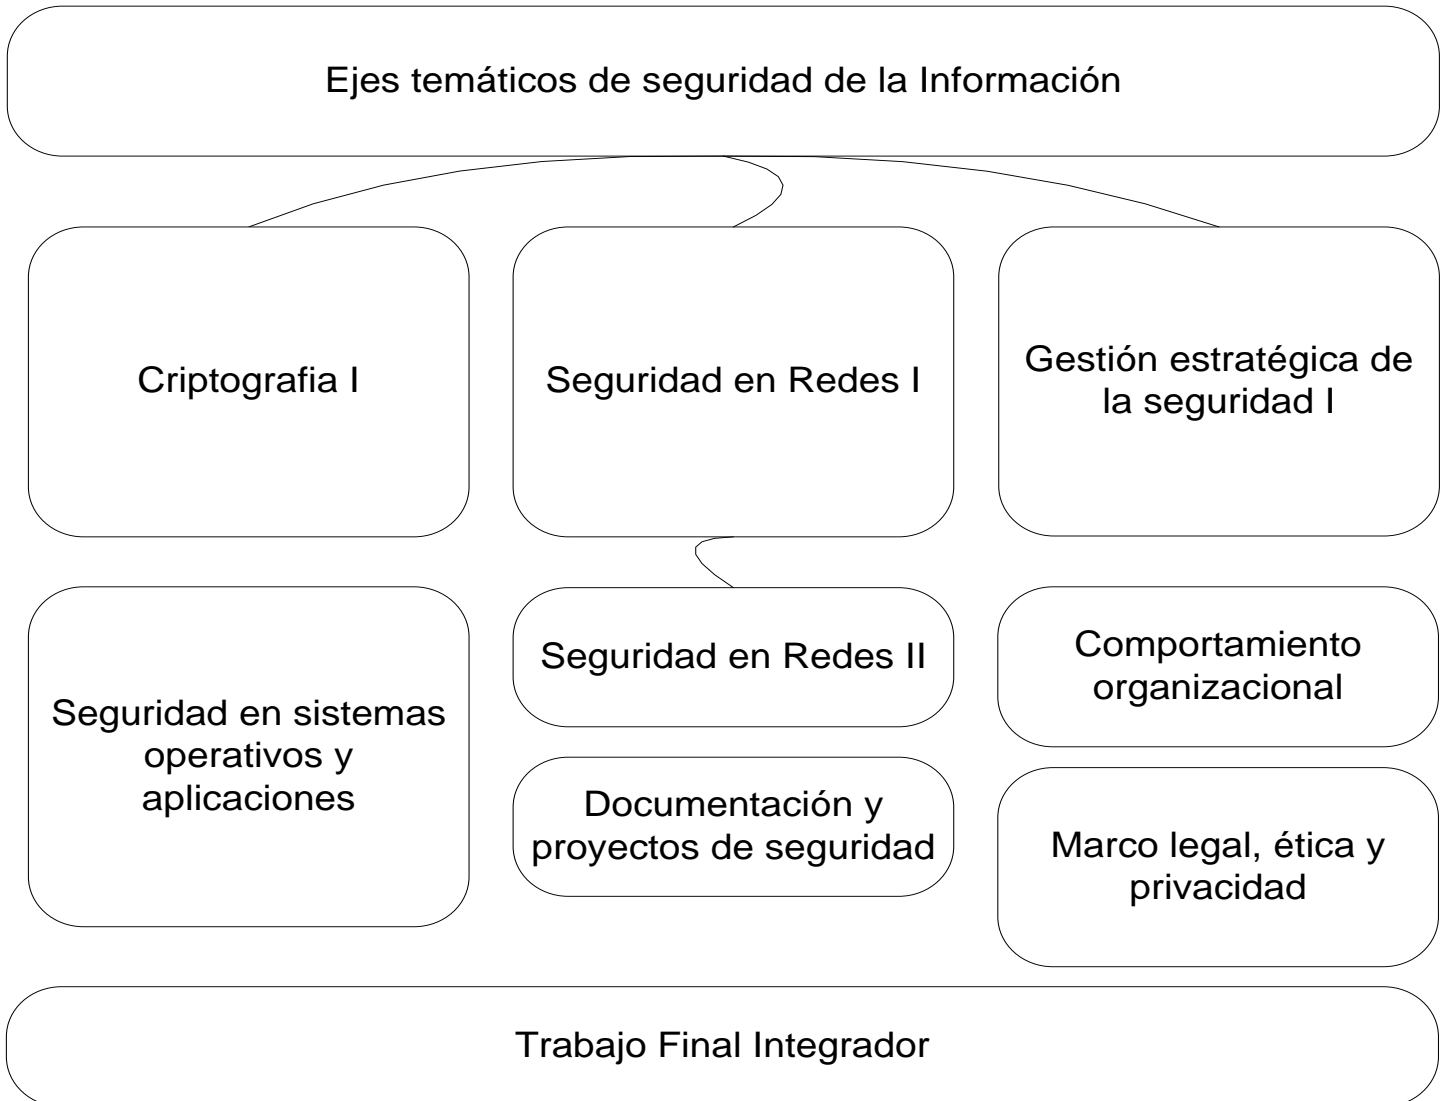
Ejes temáticos de seguridad de la Información

Criptografia I

Seguridad en Redes I

Gestión estratégica de la seguridad I

Seguridad en sistemas operativos y aplicaciones

Seguridad en Redes II

Documentación y proyectos de seguridad

Comportamiento organizacional

Marco legal, ética y privacidad

Trabajo Final Integrador